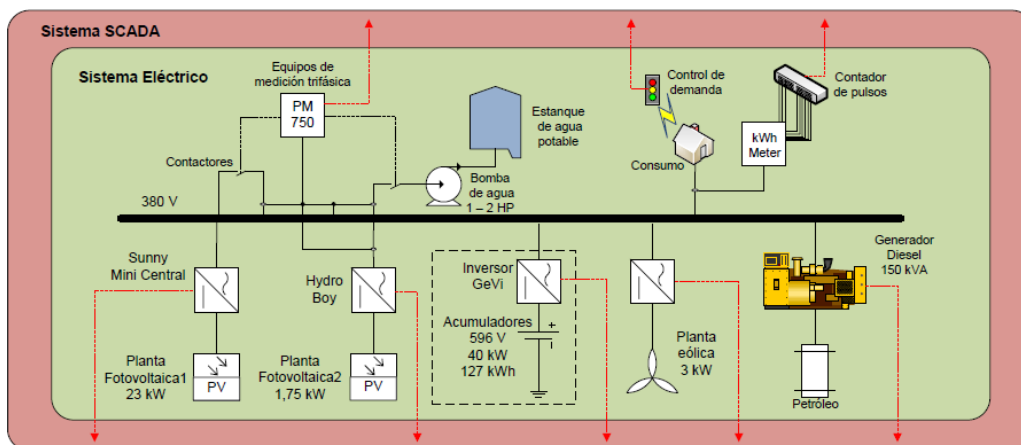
Sistema SCADA

Sistema Eléctrico

Equipos de medición trifásica

PM 750

Contactores

Estanque de agua potable

Bomba de agua 1 – 2 HP

Control de demanda

Consumo

Contador de pulsos

kWh Meter

380 V

Sunny Mini Central

Hydro Boy

Inversor GeVi

Acumuladores 596 V 40 kW 127 kWh

Planta eólica 3 kW

Generador Diesel 150 kVA

Planta Fotovoltaica1 23 kW

PV

Planta Fotovoltaica2 1,75 kW

PV

Petróleo